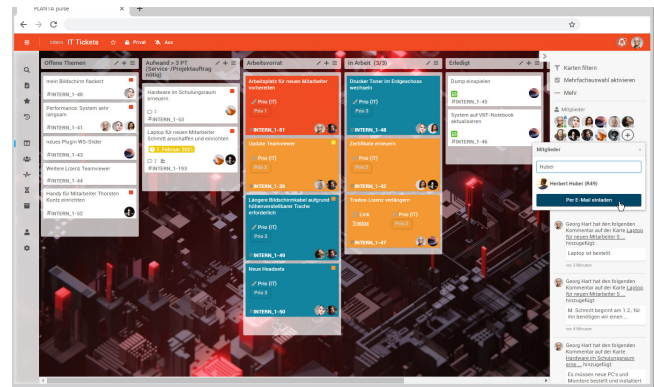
PLANTA pulse

Intern IT Tickets Privat Aus

Offene Themen
mein Bildschirm flackert
INTERN_1-46
Performance: System sehr langsam
INTERN_1-41
neues Plugin WS-Slider
INTERN_1-43
Weitere Lizenz Teamviewer
INTERN_1-44
Handy für Mitarbeiter Thorsten Kunz einrichten
INTERN_1-52

Aufwand > 3 PT (Service-/Projektauftrag nötig)
Hardware im Schulungsraum erneuern
INTERN_1-45
Laptop für neuen Mitarbeiter Schmitt anschaffen und einrichten
1. Februar 2021
INTERN_1-193

Arbeitsvorrat
Arbeitsplatz für neuen Mitarbeiter vorbereiten
Prio (IT)
Prio 1
INTERN_1-51
Update Teamviewer
Prio (IT)
Prio 2
INTERN_1-50
Längere Bildschirmkabel aufgrund höhenverstellbarer Tische erforderlich
Prio (IT)
Prio 3
INTERN_1-49
Neue Headsets
Prio (IT)
Prio 3
INTERN_1-50

In Arbeit (3/3)
Drucker Toner im Erdgeschoss wechseln
Prio (IT)
Prio 1
INTERN_1-48
Zertifikate erneuern
Prio (IT)
Prio 2
INTERN_1-42
Trados-Lizenz verlängern
Link
Trados
Prio (IT)
Prio 2
INTERN_1-47

Erledigt
Dump einspielen
INTERN_1-45
System auf VKF-Notebook aktualisieren
INTERN_1-44

Karten filtern
Mehrfachauswahl aktivieren
Mehr
Mitglieder

Mitglieder
Huber
Herbert Huber (K49)
Per E-Mail einladen

Georg Hart hat den folgenden Kommentar auf der Karte Laptop für neuen Mitarbeiter S... hinzugefügt
Laptop ist bestellt
Georg Hart hat den folgenden Kommentar auf der Karte Laptop für neuen Mitarbeiter S... hinzugefügt
M. Schmitt beginnt am 1.2., für ihn benötigen wir einen ...
Georg Hart hat den folgenden Kommentar auf der Karte Hardware im Schulungsraum erne... hinzugefügt
Es müssen neue PC's und Monitore bestellt und installiert